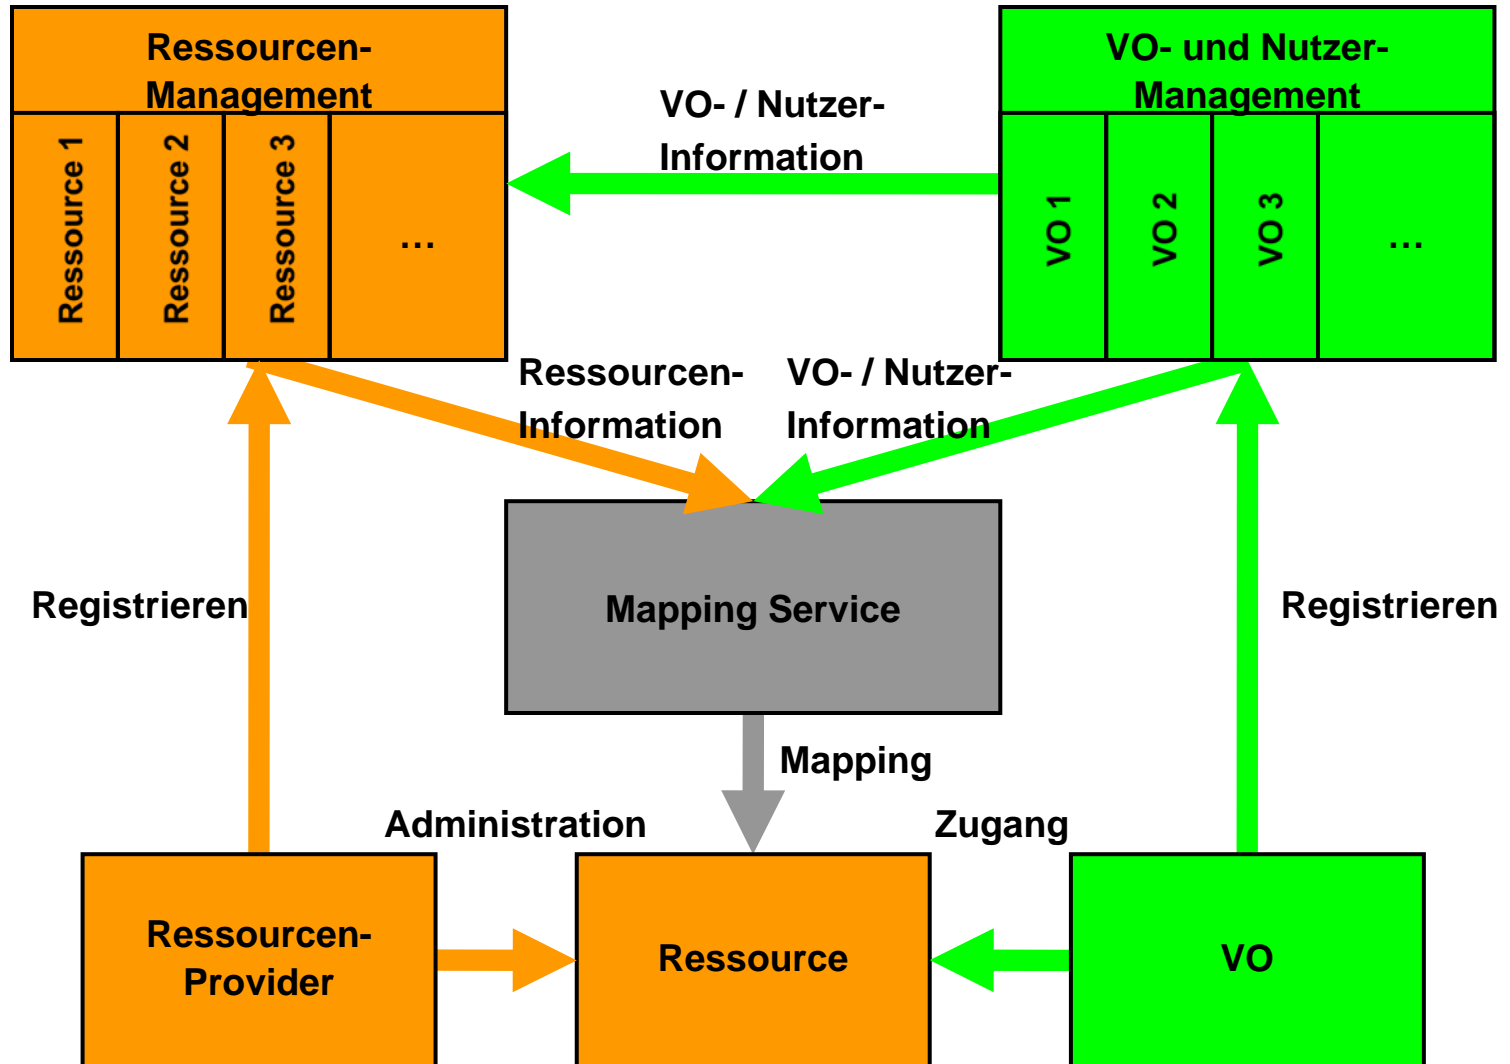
Ressourcen-Management

Ressource 1

Ressource 2

Ressource 3

...

VO- / Nutzer-Information

VO- und Nutzer-Management

VO 1

VO 2

VO 3

...

Ressourcen-Information

VO- / Nutzer-Information

Registrieren

Mapping Service

Registrieren

Mapping

Administration

Zugang

Ressourcen-Provider

Ressource

VO